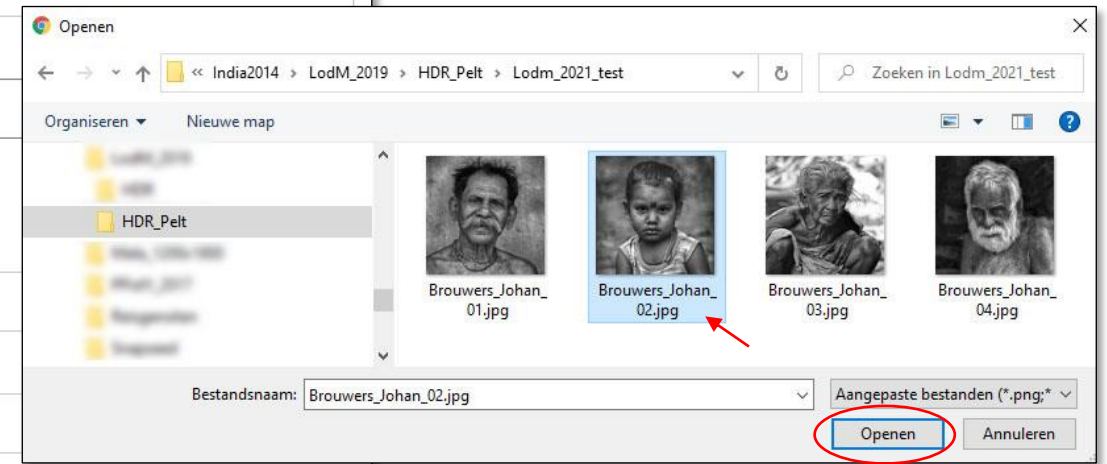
Openen

« India2014 › LodM_2019 › HDR_Pelt › Lodm_2021_test

Zoeken in Lodm_2021_test

Organiseren ▾ Nieuwe map

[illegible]
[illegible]
HDR_Pelt
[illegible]
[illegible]
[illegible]
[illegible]

Brouwers_Johan_01.jpg
Brouwers_Johan_02.jpg
Brouwers_Johan_03.jpg
Brouwers_Johan_04.jpg

Bestandsnaam: Brouwers_Johan_02.jpg

Aangepaste bestanden (*.png;*

Openen Annuleren